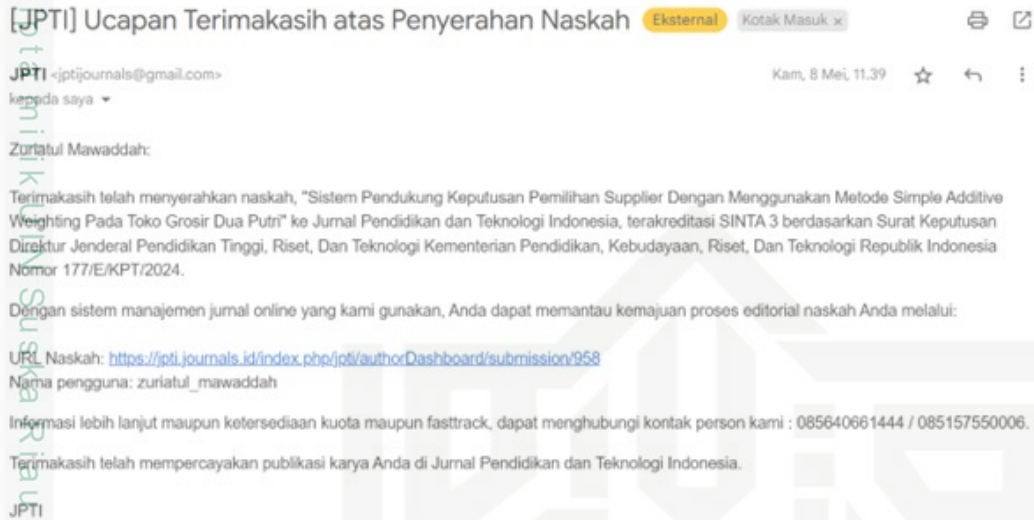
[JPTI] Ucapan Terimakasih atas Penyerahan Naskah Eksternal Kotak Masuk ×

JPTI <jptijournals@gmail.com> Kam, 8 Mei, 11.39

kepada saya

Zuriatul Mawaddah:

Terimakasih telah menyerahkan naskah, "Sistem Pendukung Keputusan Pemilihan Supplier Dengan Menggunakan Metode Simple Additive Weighting Pada Toko Grosir Dua Putri" ke Jurnal Pendidikan dan Teknologi Indonesia, terakreditasi SINTA 3 berdasarkan Surat Keputusan Direktur Jenderal Pendidikan Tinggi, Riset, Dan Teknologi Kementerian Pendidikan, Kebudayaan, Riset, Dan Teknologi Republik Indonesia Nomor 177/E/KPT/2024.

Dengan sistem manajemen jurnal online yang kami gunakan, Anda dapat memantau kemajuan proses editorial naskah Anda melalui:

URL Naskah: https://jpti.journals.id/index.php/jpti/authorDashboard/submission/958
Nama pengguna: zuriatul_mawaddah

Informasi lebih lanjut maupun ketersediaan kuota maupun fasttrack, dapat menghubungi kontak person kami : 085640661444 / 085157550006.

Terimakasih telah mempercayakan publikasi karya Anda di Jurnal Pendidikan dan Teknologi Indonesia.

JPTI